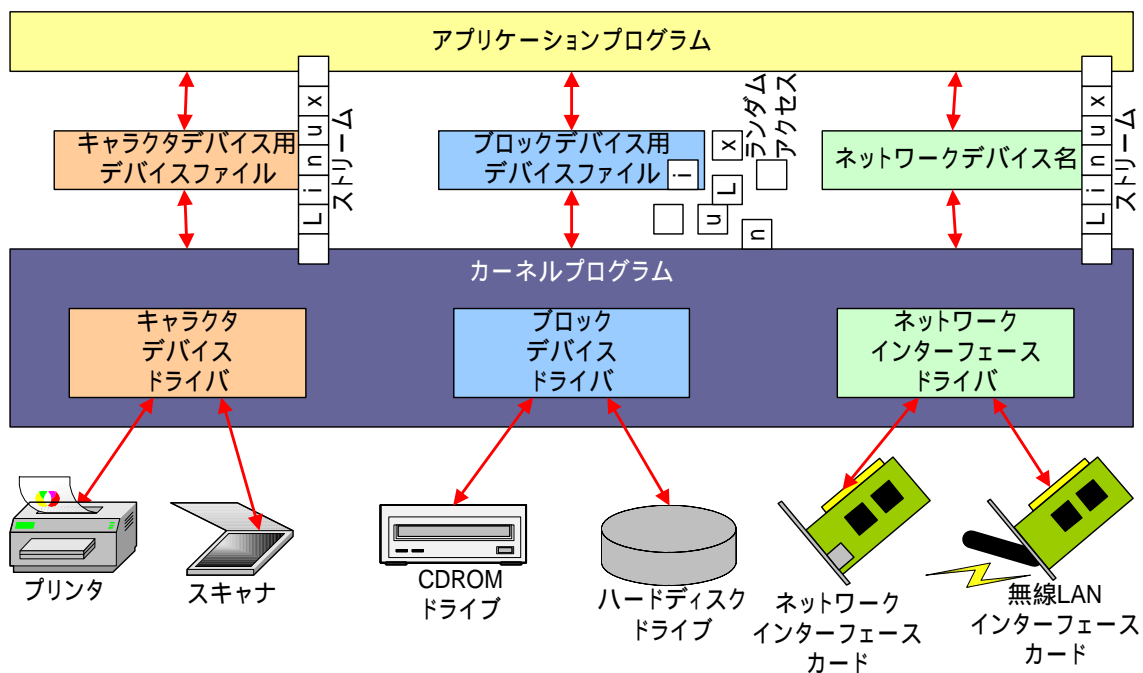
アプリケーションプログラム

キャラクタデバイス用
デバイスファイル

L
i
n
u
x

ストリーム

ブロックデバイス用
デバイスファイル

L
i
n
u
x

ランダム
アクセス

ネットワークデバイス名

L
i
n
u
x

ストリーム

カーネルプログラム

キャラクタ
デバイス
ドライバ

ブロック
デバイス
ドライバ

ネットワーク
インターフェース
ドライバ

プリンタ

スキャナ

CDROM
ドライブ

ハードディスク
ドライブ

ネットワーク
インターフェース
カード

無線LAN
インターフェース
カード